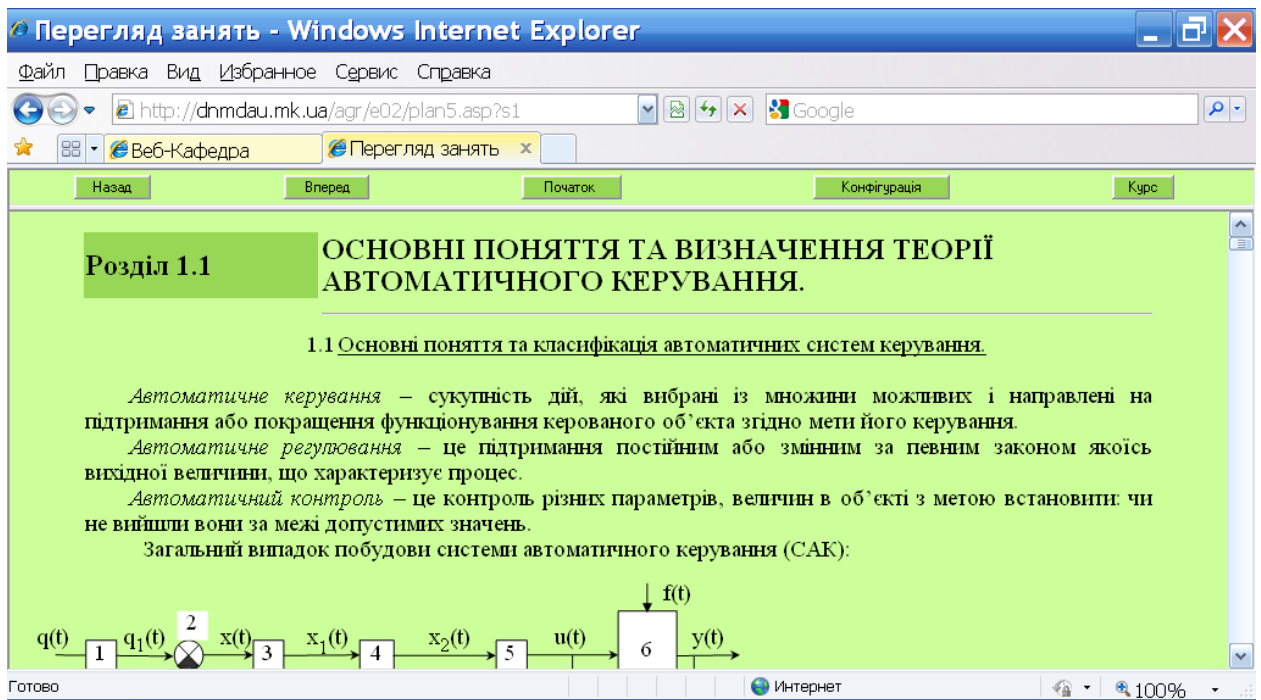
Перегляд занять - Windows Internet Explorer

Файл Правка Вид Избранное Сервис Справка

http://dnmdau.mk.ua/agr/e02/plan5.asp?s1

Google

Веб-Кафедра

Перегляд занять

Назад

Вперед

Початок

Конфігурація

Курс

Розділ 1.1

ОСНОВНІ ПОНЯТТЯ ТА ВИЗНАЧЕННЯ ТЕОРІЇ АВТОМАТИЧНОГО КЕРУВАННЯ.

1.1 Основні поняття та класифікація автоматичних систем керування.

*Автоматичне керування* – сукупність дій, які вибрані із множини можливих і направлені на підтримання або покращення функціонування керованого об'єкта згідно мети його керування.

*Автоматичне регулювання* – це підтримання постійним або змінним за певним законом якоїсь вихідної величини, що характеризує процес.

*Автоматичний контроль* – це контроль різних параметрів, величин в об'єкті з метою встановити: чи не вийшли вони за межі допустимих значень.

Загальний випадок побудови системи автоматичного керування (САК):

f(t)

q(t)

1

$q_1(t)$

2

x(t)

3

$x_1(t)$

4

$x_2(t)$

5

u(t)

6

y(t)

Готово

Интернет

100%